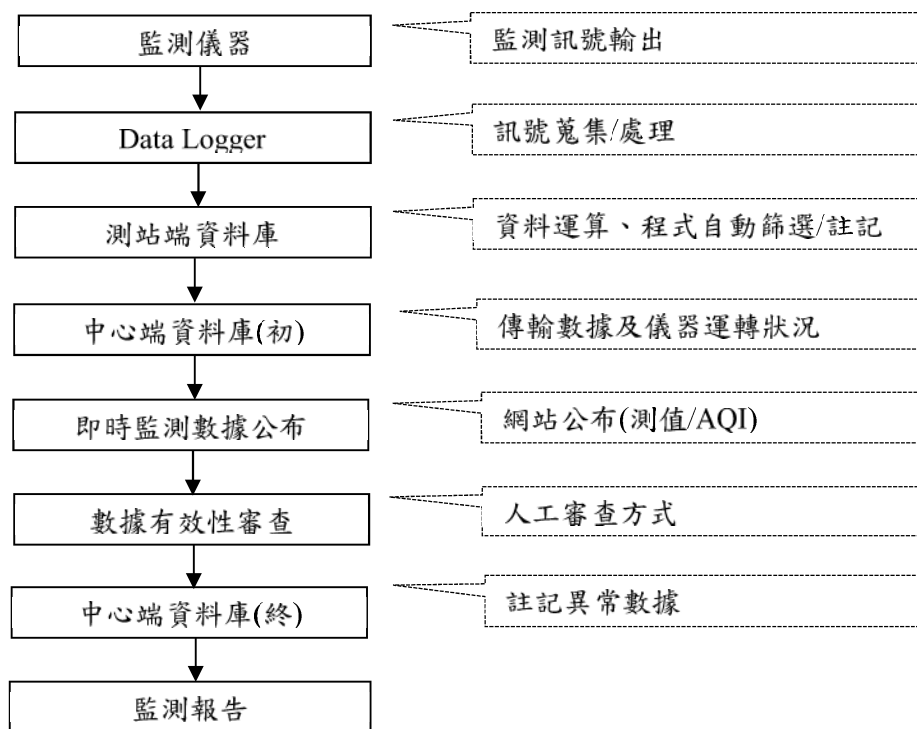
監測儀器

監測訊號輸出

Data Logger

訊號蒐集/處理

測站端資料庫

資料運算、程式自動篩選/註記

中心端資料庫(初)

傳輸數據及儀器運轉狀況

即時監測數據公布

網站公布(測值/AQI)

數據有效性審查

人工審查方式

中心端資料庫(終)

註記異常數據

監測報告